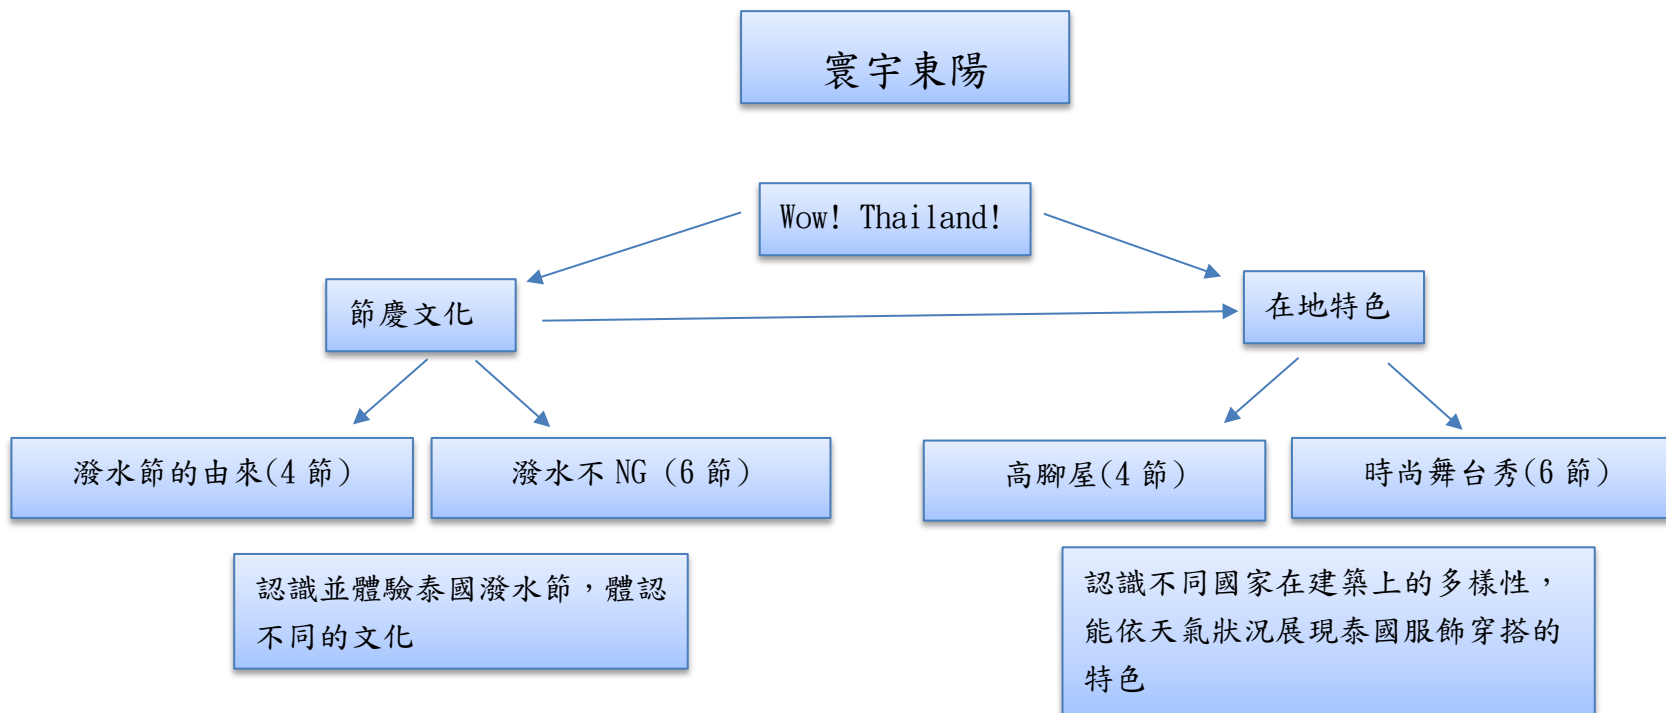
寰宇東陽

Wow! Thailand!

節慶文化

在地特色

潑水節的由來(4 節)

潑水不 NG (6 節)

高腳屋(4 節)

時尚舞台秀(6 節)

認識並體驗泰國潑水節，體認不同的文化

認識不同國家在建築上的多樣性，能依天氣狀況展現泰國服飾穿搭的特色